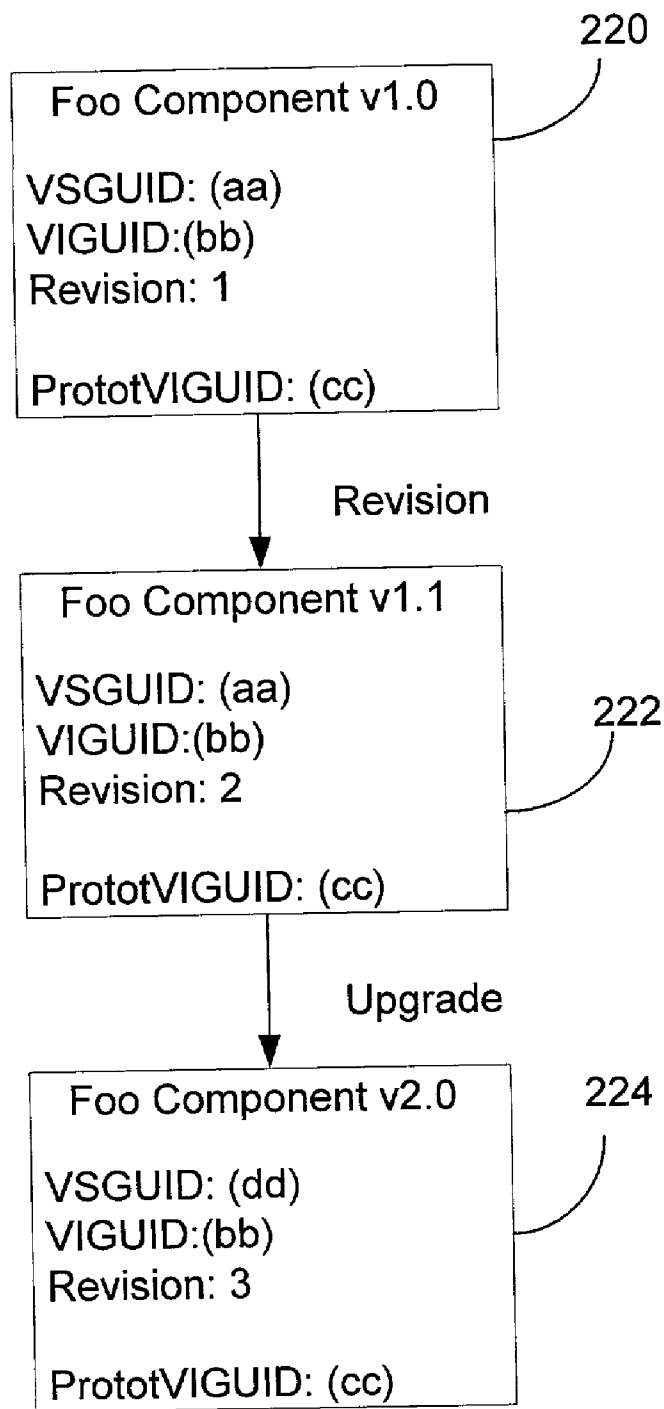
220

Foo Component v1.0

VSGUID: (aa)
VIGUID:(bb)
Revision: 1

PrototVIGUID: (cc)

Revision

Foo Component v1.1

VSGUID: (aa)
VIGUID:(bb)
Revision: 2

222

PrototVIGUID: (cc)

Upgrade

Foo Component v2.0

224

VSGUID: (dd)
VIGUID:(bb)
Revision: 3

PrototVIGUID: (cc)